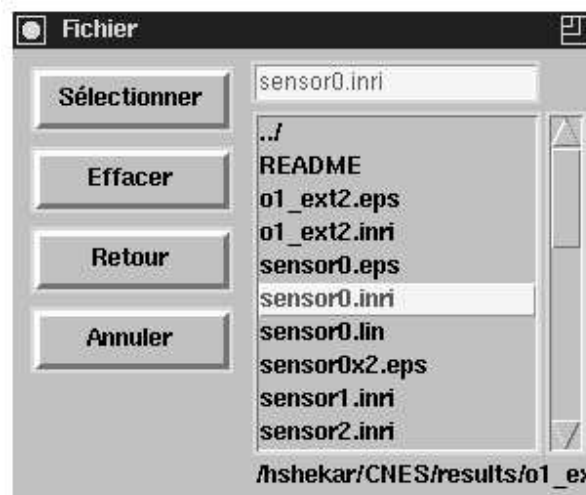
Fichier

Sélectionner

Effacer

Retour

Annuler

sensor0.inri

../
README
o1_ext2.eps
o1_ext2.inri
sensor0.eps
sensor0.inri
sensor0.lin
sensor0x2.eps
sensor1.inri
sensor2.inri

/hshekar/CNES/results/o1_ex